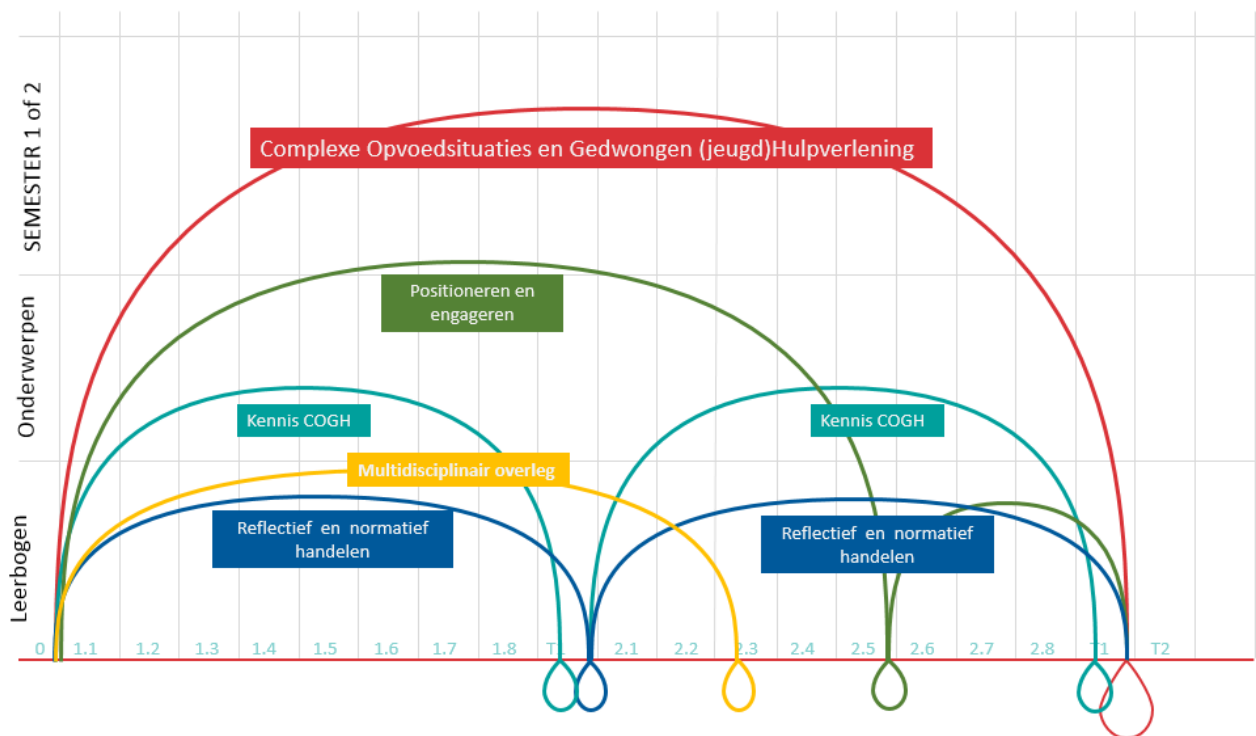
SEMESTER 1 of 2

Onderwerpen

Leerbogen

Complexe Opvoedsituaties en Gedwongen (jeugd)Hulpverlening

Positioneren en engageren

Kennis COGH

Kennis COGH

Multidisciplinair overleg

Reflectief en normatief handelen

Reflectief en normatief handelen

0 1.1 1.2 1.3 1.4 1.5 1.6 1.7 1.8 T1 2.1 2.2 2.3 2.4 2.5 2.6 2.7 2.8 T1 T2